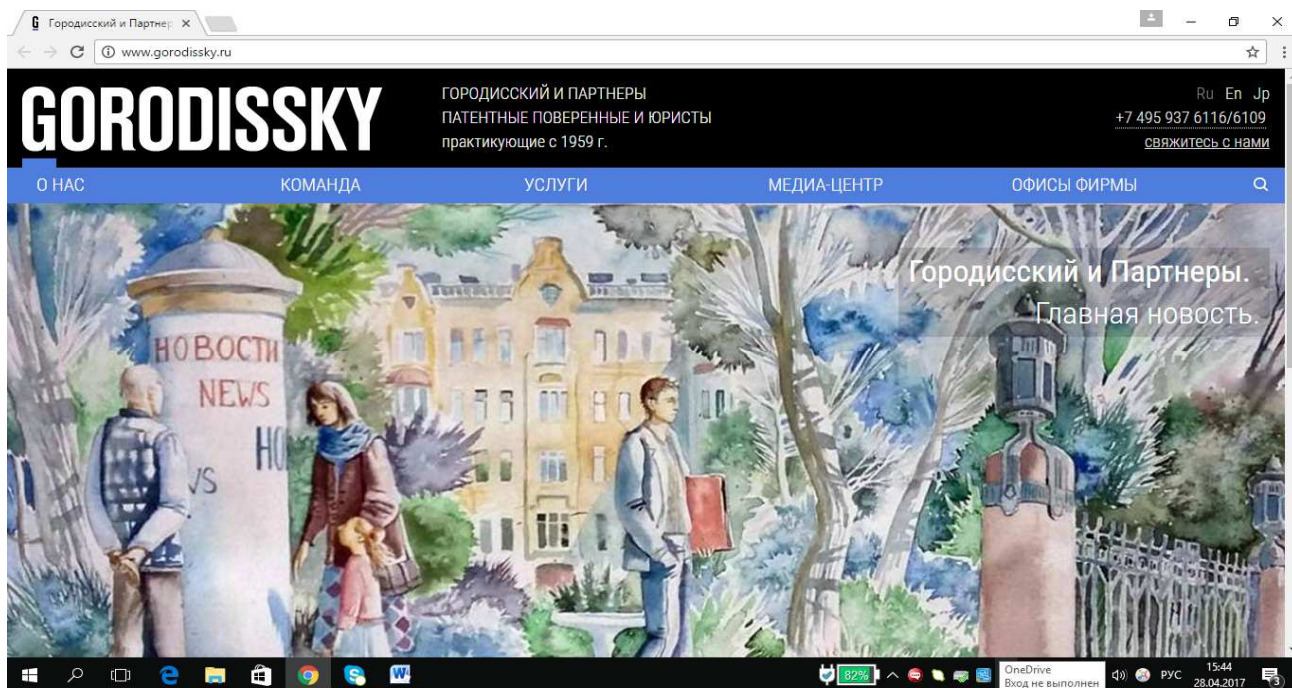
Городисский и Партнер ×

www.gorodissky.ru

GORODISSKY

ГОРОДИССКИЙ И ПАРТНЕРЫ
ПАТЕНТНЫЕ ПОВЕРЕННЫЕ И ЮРИСТЫ
практикующие с 1959 г.

Ru En Jp
+7 495 937 6116/6109
свяжитесь с нами

О НАС
КОМАНДА
УСЛУГИ
МЕДИА-ЦЕНТР
ОФИСЫ ФИРМЫ

Городисский и Партнеры.
Главная новость.

НОВОСТИ
NEWS
НО
VS

82%
OneDrive
Вход не выполнен
РУС
15:44
28.04.2017